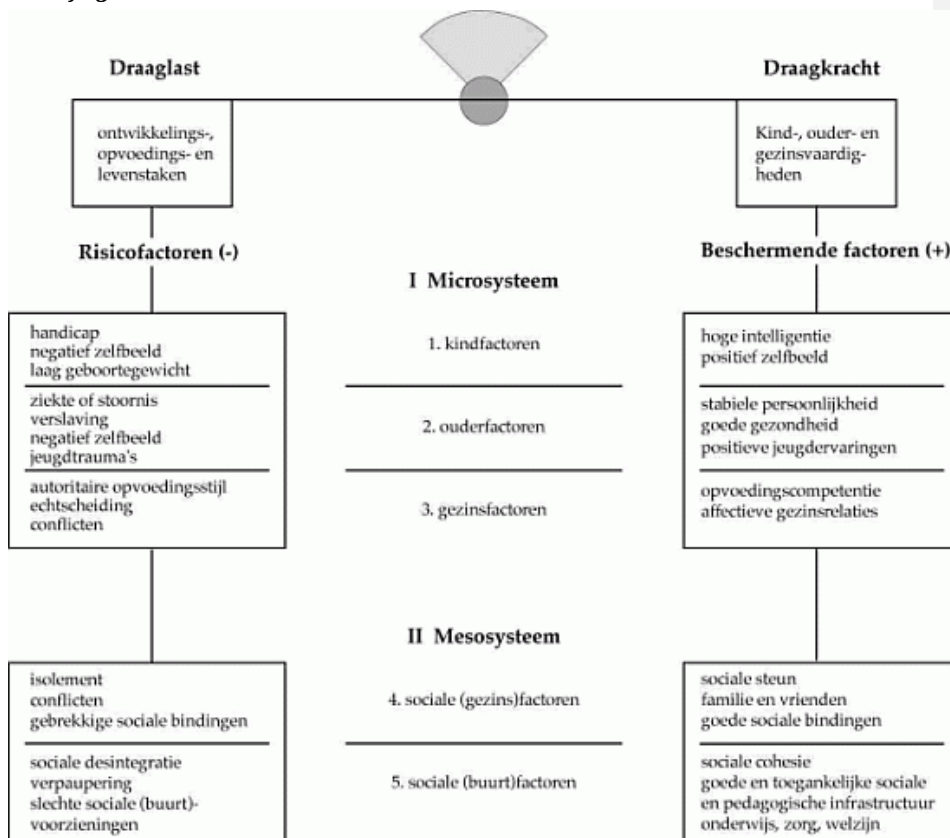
Draaglast

Draagkracht

ontwikkelings-, opvoedings- en levenstaken

Kind-, ouder- en gezinsvaardigheden

Risicofactoren (-)

Beschermende factoren (+)

I Microsysteem

handicap
negatief zelfbeeld
laag geboortegewicht

1. kindfactoren

hoge intelligentie
positief zelfbeeld

ziekte of stoornis
verslaving
negatief zelfbeeld
jeugdtrauma's

2. ouderfactoren

stabiele persoonlijkheid
goede gezondheid
positieve jeugdervaringen

autoritaire opvoedingsstijl
echtscheiding
conflicten

3. gezinsfactoren

opvoedingscompetentie
affectieve gezinsrelaties

II Mesosysteem

isolement
conflicten
gebrekkige sociale bindingen

4. sociale (gezins)factoren

sociale steun
familie en vrienden
goede sociale bindingen

sociale desintegratie
verpaupering
slechte sociale (buurt)-voorzieningen

5. sociale (buurt)factoren

sociale cohesie
goede en toegankelijke sociale en pedagogische infrastructuur
onderwijs, zorg, welzijn